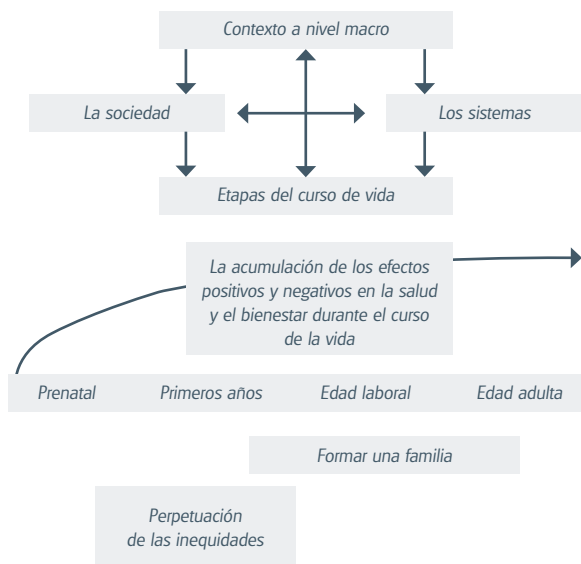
Contexto a nivel macro

La sociedad

Los sistemas

Etapas del curso de vida

La acumulación de los efectos positivos y negativos en la salud y el bienestar durante el curso de la vida

Prenatal

Primeros años

Edad laboral

Edad adulta

Formar una familia

Perpetuación de las inequidades